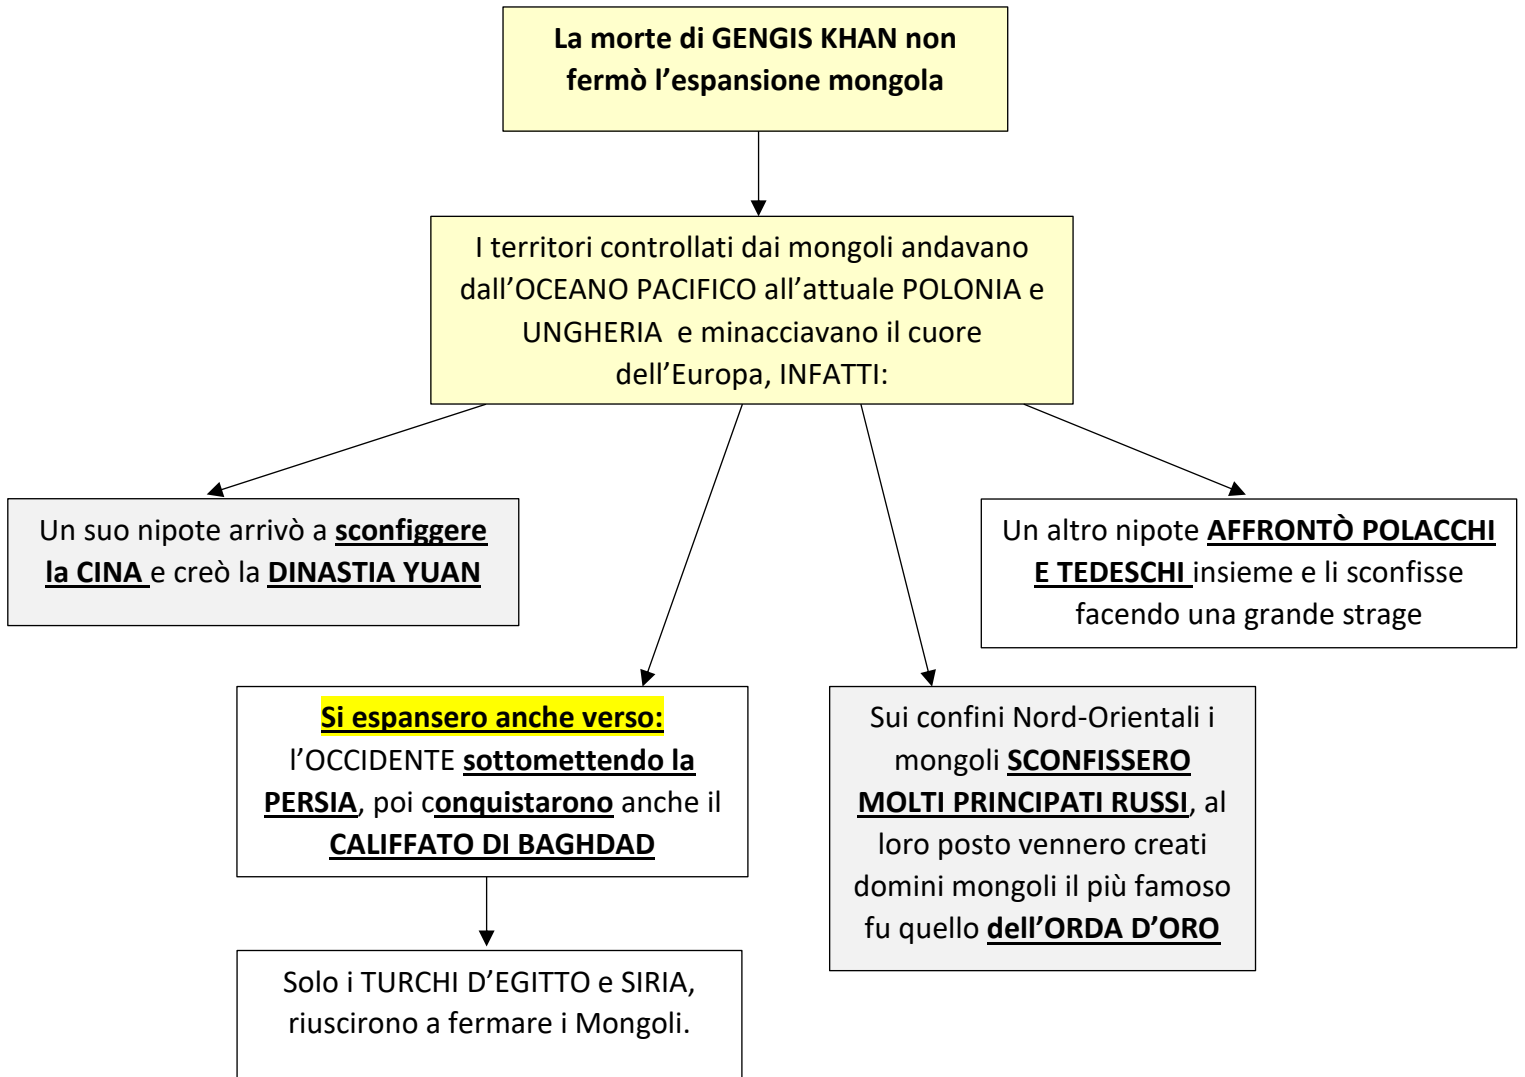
La morte di GENGIS KHAN non fermò l'espansione mongola

I territori controllati dai mongoli andavano dall'OCEANO PACIFICO all'attuale POLONIA e UNGHERIA e minacciavano il cuore dell'Europa, INFATTI:

Un suo nipote arrivò a sconfiggere la CINA e creò la DINASTIA YUAN

Un altro nipote AFFRONTÒ POLACCHI E TEDESCHI insieme e li sconfisse facendo una grande strage

Si espansero anche verso: l'OCCIDENTE sottomettendo la PERSIA, poi conquistarono anche il CALIFFATO DI BAGHDAD

Solo i TURCHI D'EGITTO e SIRIA, riuscirono a fermare i Mongoli.

Sui confini Nord-Orientali i mongoli SCONFISSERO MOLTI PRINCIPATI RUSSI, al loro posto vennero creati domini mongoli il più famoso fu quello dell'ORDA D'ORO